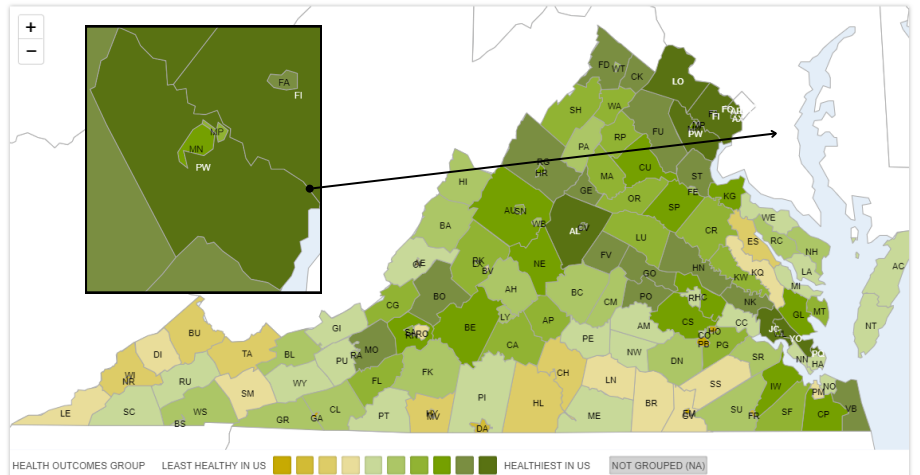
+
−
FA
FI
MP
MN
PW
FD
WT
CK
LO
FC
AX
FI
MP
PW
SH
WA
RP
FU
PA
HI
RG
HR
CU
ST
MA
GE
KG
AU
SN
WB
AL
CV
OR
SP
FE
ES
WE
RC
NH
BA
LU
CR
FV
HN
LA
AE
RK
BV
NE
GO
KW
KQ
MI
AC
BO
AH
BC
CM
PO
RHC
NK
CC
GL
MT
NT
CG
LY
AP
AM
CS
HO
CO
PB
JC
YO
GI
SA
RO
RI
BE
PE
PG
NN
BU
TA
MO
CA
NW
DN
SR
HA
DI
PU
BL
RA
CH
WI
NR
RU
WY
FL
FK
LN
SS
IW
PM
NO
SM
PI
HL
BR
EM
GV
SU
FR
SF
CP
VB
LE
SC
WS
GR
GA
CL
PT
HY
MV
ME
BS
DA
HEALTH OUTCOMES GROUP
LEAST HEALTHY IN US
HEALTHIEST IN US
NOT GROUPED (NA)